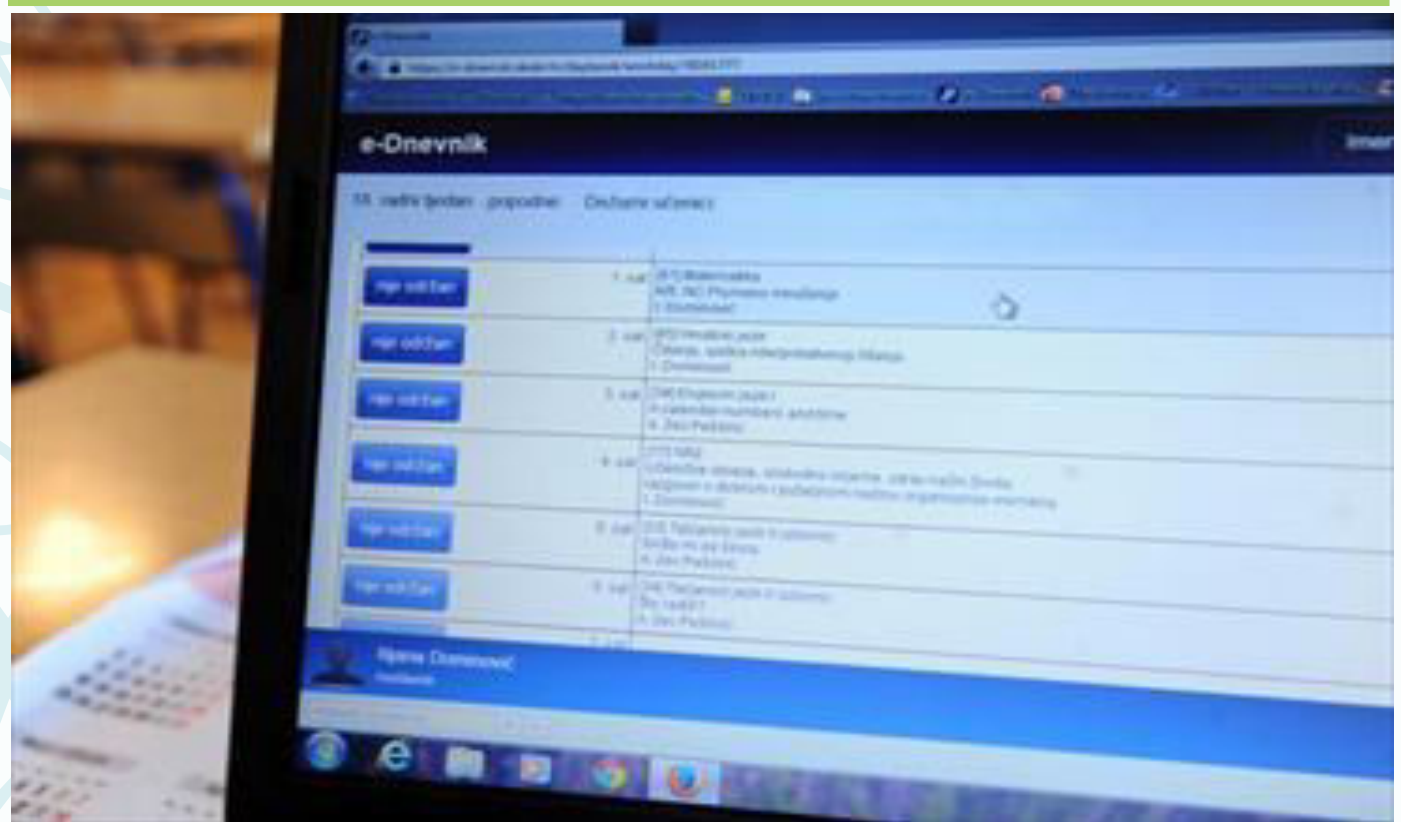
e-Dnevnik

18. radni tjedan - popodne    Dežurne učenici

nije održan    1. sat    (5.) Matematika
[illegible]
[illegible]

nije održan    2. sat    (6.) Hrvatski jezik
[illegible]
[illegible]

nije održan    3. sat    (34) Engleski jezik
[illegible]
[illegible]

nije održan    4. sat    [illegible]
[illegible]
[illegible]
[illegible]

nije održan    5. sat    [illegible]
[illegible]
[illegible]

nije održan    6. sat    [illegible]
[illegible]
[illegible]

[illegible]